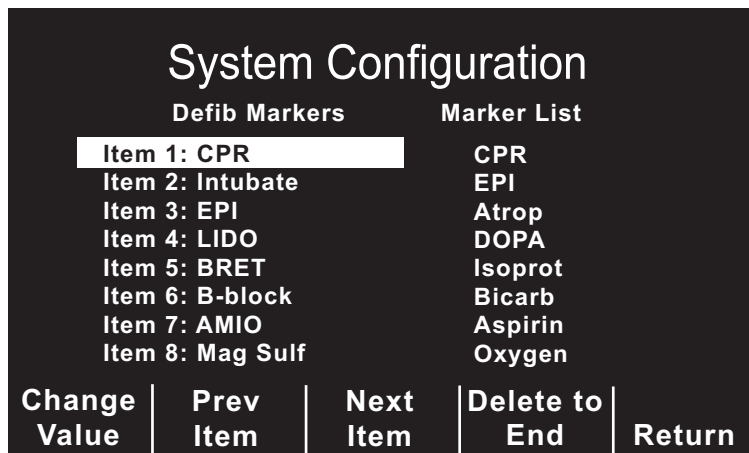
System Configuration

Defib Markers

Item 1: CPR
Item 2: Intubate
Item 3: EPI
Item 4: LIDO
Item 5: BRET
Item 6: B-block
Item 7: AMIO
Item 8: Mag Sulf

Marker List

CPR
EPI
Atrop
DOPA
Isoprot
Bicarb
Aspirin
Oxygen

Change Value | Prev Item | Next Item | Delete to End | Return